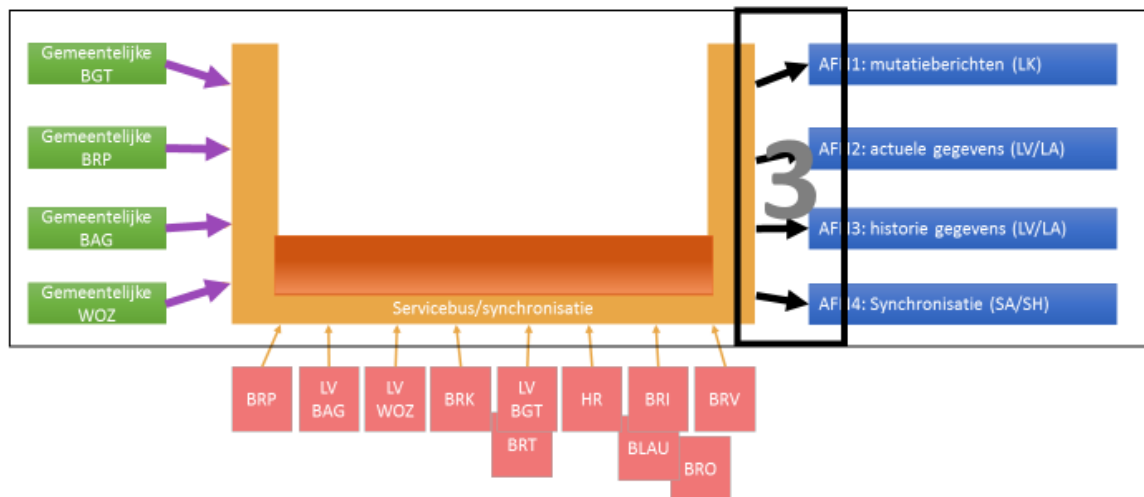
Gemeentelijke BGT

Gemeentelijke BRP

Gemeentelijke BAG

Gemeentelijke WOZ

Servicebus/synchronisatie

3

AF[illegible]1: mutatieberichten (LK)

AF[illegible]2: actuele gegevens (LV/LA)

AF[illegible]3: historie gegevens (LV/LA)

AF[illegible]4: Synchronisatie (SA/SH)

BRP

LV BAG

LV WOZ

BRK

LV BGT

BRT

HR

BRI

BLAU

BRV

BRO